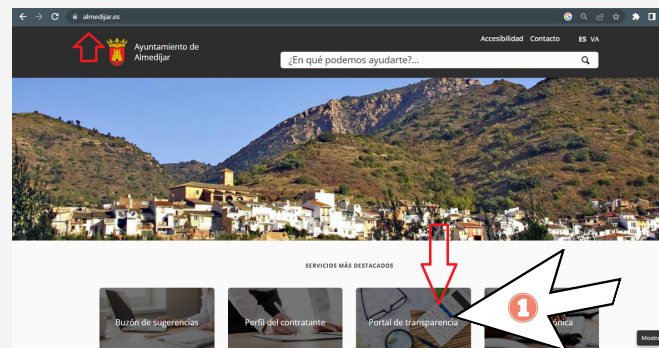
almedijar.es

Ayuntamiento de Almedíjar

Accesibilidad Contacto ES VA

¿En qué podemos ayudarte?...

SERVICIOS MÁS DESTACADOS

Buzón de sugerencias

Perfil del contratante

Portal de transparencia

1

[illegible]ónica

Mostra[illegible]